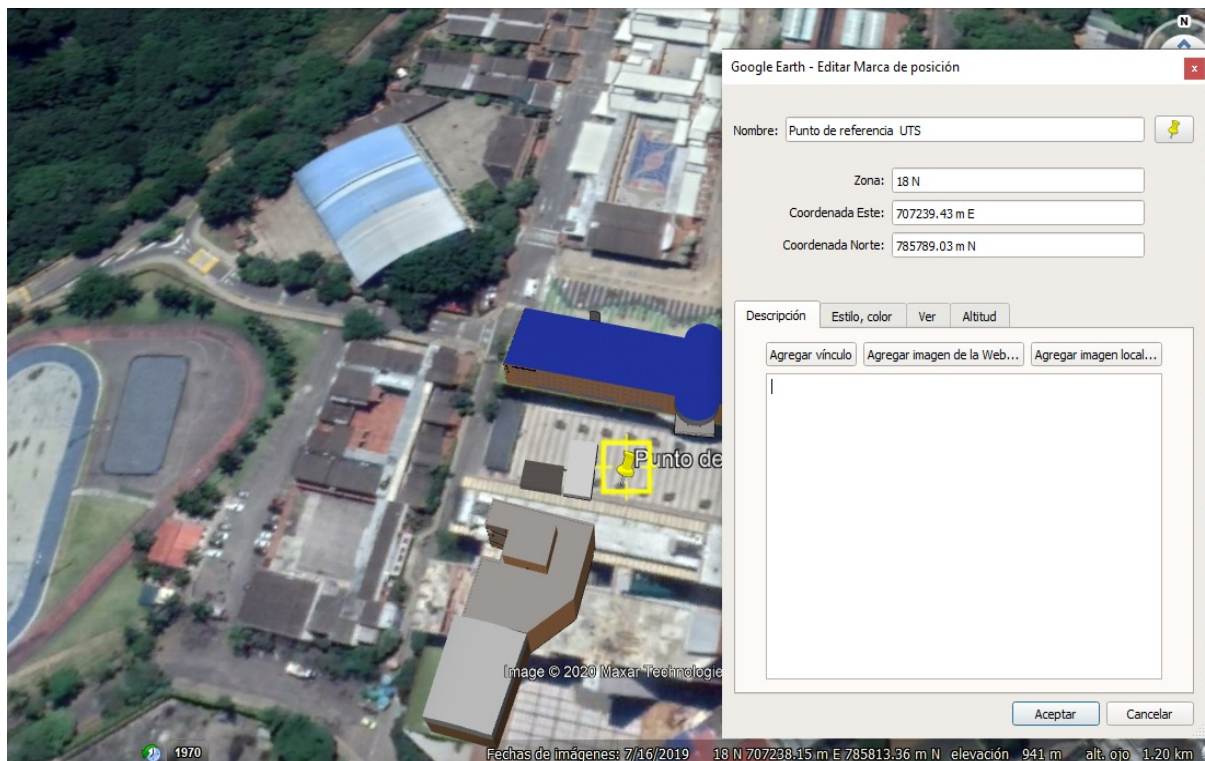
N

Google Earth - Editar Marca de posición

x

Nombre: Punto de referencia UTS

Zona: 18 N

Coordenada Este: 707239.43 m E

Coordenada Norte: 785789.03 m N

Descripción | Estilo, color | Ver | Altitud

Agregar vínculo | Agregar imagen de la Web... | Agregar imagen local...

Aceptar | Cancelar

Punto de

Image © 2020 Maxar Technologie

1970

Fechas de imágenes: 7/16/2019 18 N 707238.15 m E 785813.36 m N elevación 941 m alt. ojo 1.20 km